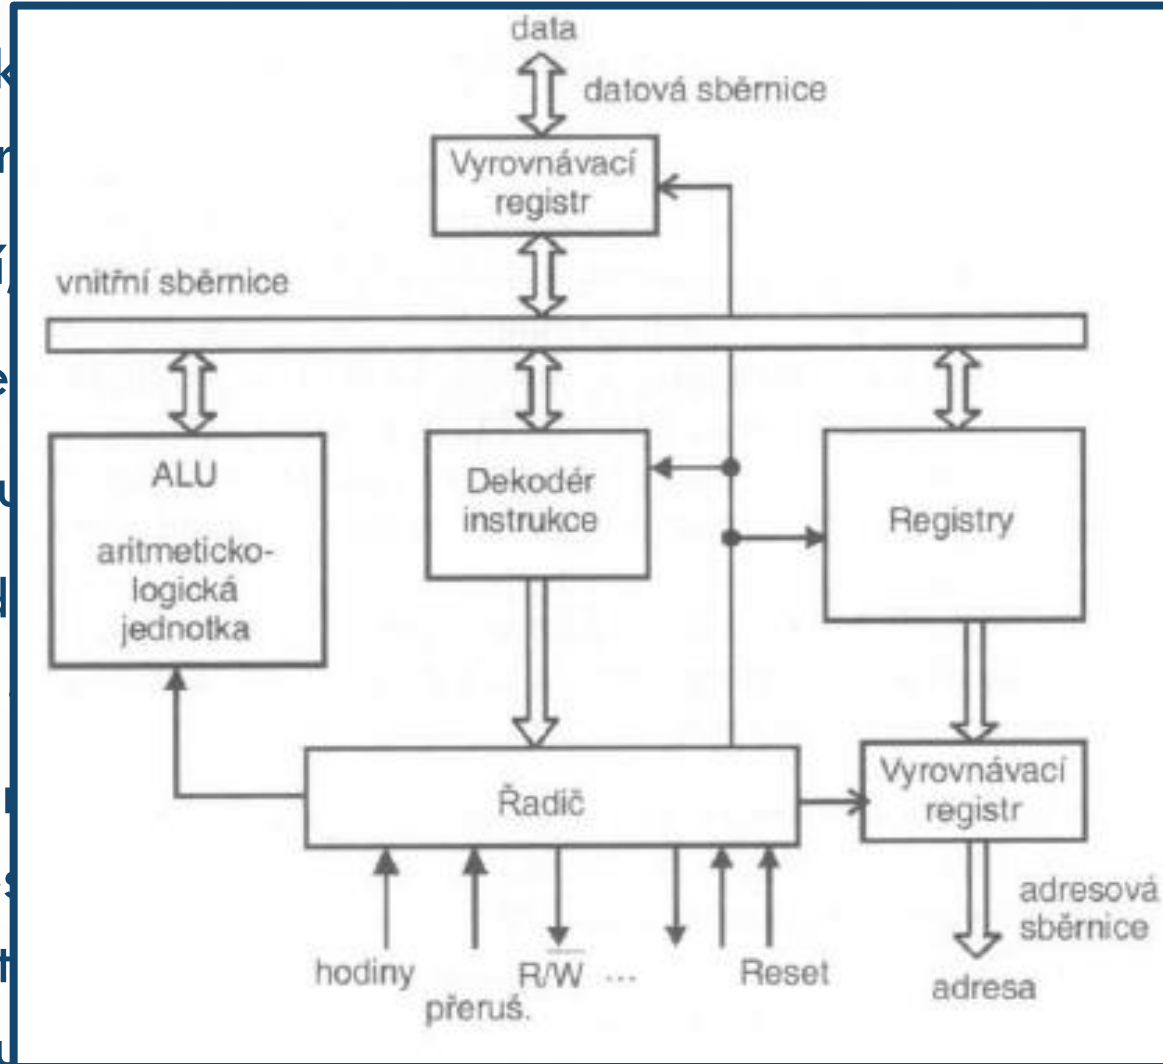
data

datová sběrnice

Vyrovnávací registr

vnitřní sběrnice

ALU

aritmeticko-logická jednotka

Dekodér instrukce

Registry

Řadič

Vyrovnávací registr

adresová sběrnice

hodiny

přeruš.

R/$\overline{W}$ ...

Reset

adresa